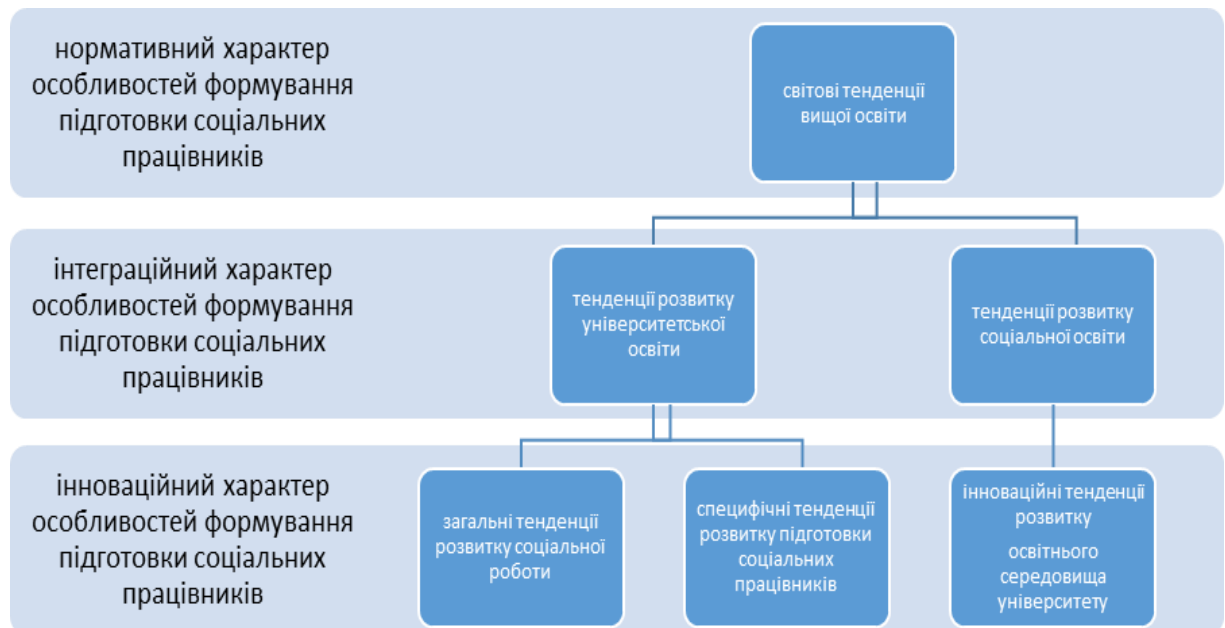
нормативний характер особливостей формування підготовки соціальних працівників

світові тенденції вищої освіти

інтеграційний характер особливостей формування підготовки соціальних працівників

тенденції розвитку університетської освіти

тенденції розвитку соціальної освіти

інноваційний характер особливостей формування підготовки соціальних працівників

загальні тенденції розвитку соціальної роботи

специфічні тенденції розвитку підготовки соціальних працівників

інноваційні тенденції розвитку

освітнього середовища університету